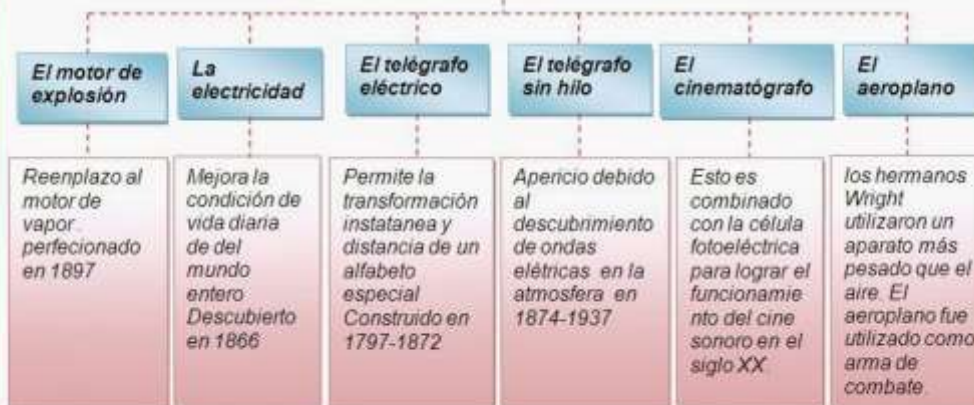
El motor de explosión

Reenplazo al motor de vapor perfecionado en 1897

La electricidad

Mejora la condición de vida diaria de del mundo entero Descubierto en 1866

El telégrafo eléctrico

Permite la transformación instatanea y distancia de un alfabeto especial Construido en 1797-1872

El telégrafo sin hilo

Apericio debido al descubrimiento de ondas elétricas en la atmosfera en 1874-1937

El cinematógrafo

Esto es combinado con la célula fotoeléctrica para lograr el funcionamiento del cine sonoro en el siglo XX.

El aeroplano

los hermanos Wright utilizaron un aparato más pesado que el aire. El aeroplano fue utilizado como arma de combate.